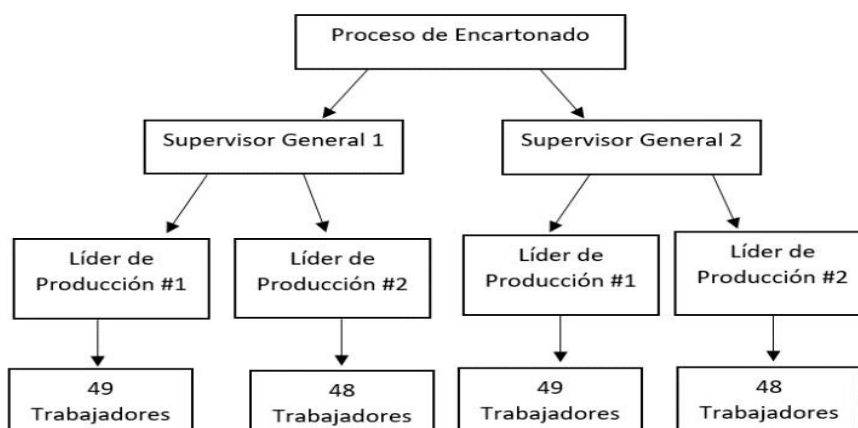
Proceso de Encartonado

Supervisor General 1

Supervisor General 2

Líder de Producción #1

Líder de Producción #2

Líder de Producción #1

Líder de Producción #2

49 Trabajadores

48 Trabajadores

49 Trabajadores

48 Trabajadores